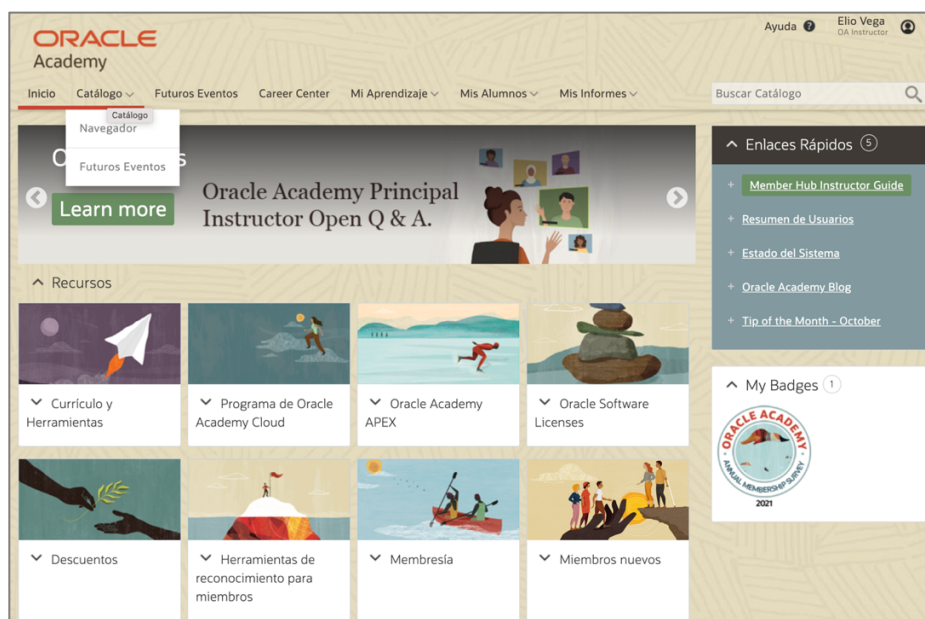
ORACLE
Academy

Ayuda
Elio Vega
OA Instructor

Inicio
Catálogo
Futuros Eventos
Career Center
Mi Aprendizaje
Mis Alumnos
Mis Informes
Buscar Catálogo

Catálogo
Navegador
Futuros Eventos

O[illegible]s
Learn more
Oracle Academy Principal Instructor Open Q & A.

Recursos

Currículo y Herramientas
Programa de Oracle Academy Cloud
Oracle Academy APEX
Oracle Software Licenses
Descuentos
Herramientas de reconocimiento para miembros
Membresía
Miembros nuevos

Enlaces Rápidos 5
Member Hub Instructor Guide
Resumen de Usuarios
Estado del Sistema
Oracle Academy Blog
Tip of the Month - October

My Badges 1
ORACLE ACADEMY
ANNUAL MEMBERSHIP SURVEY
2021